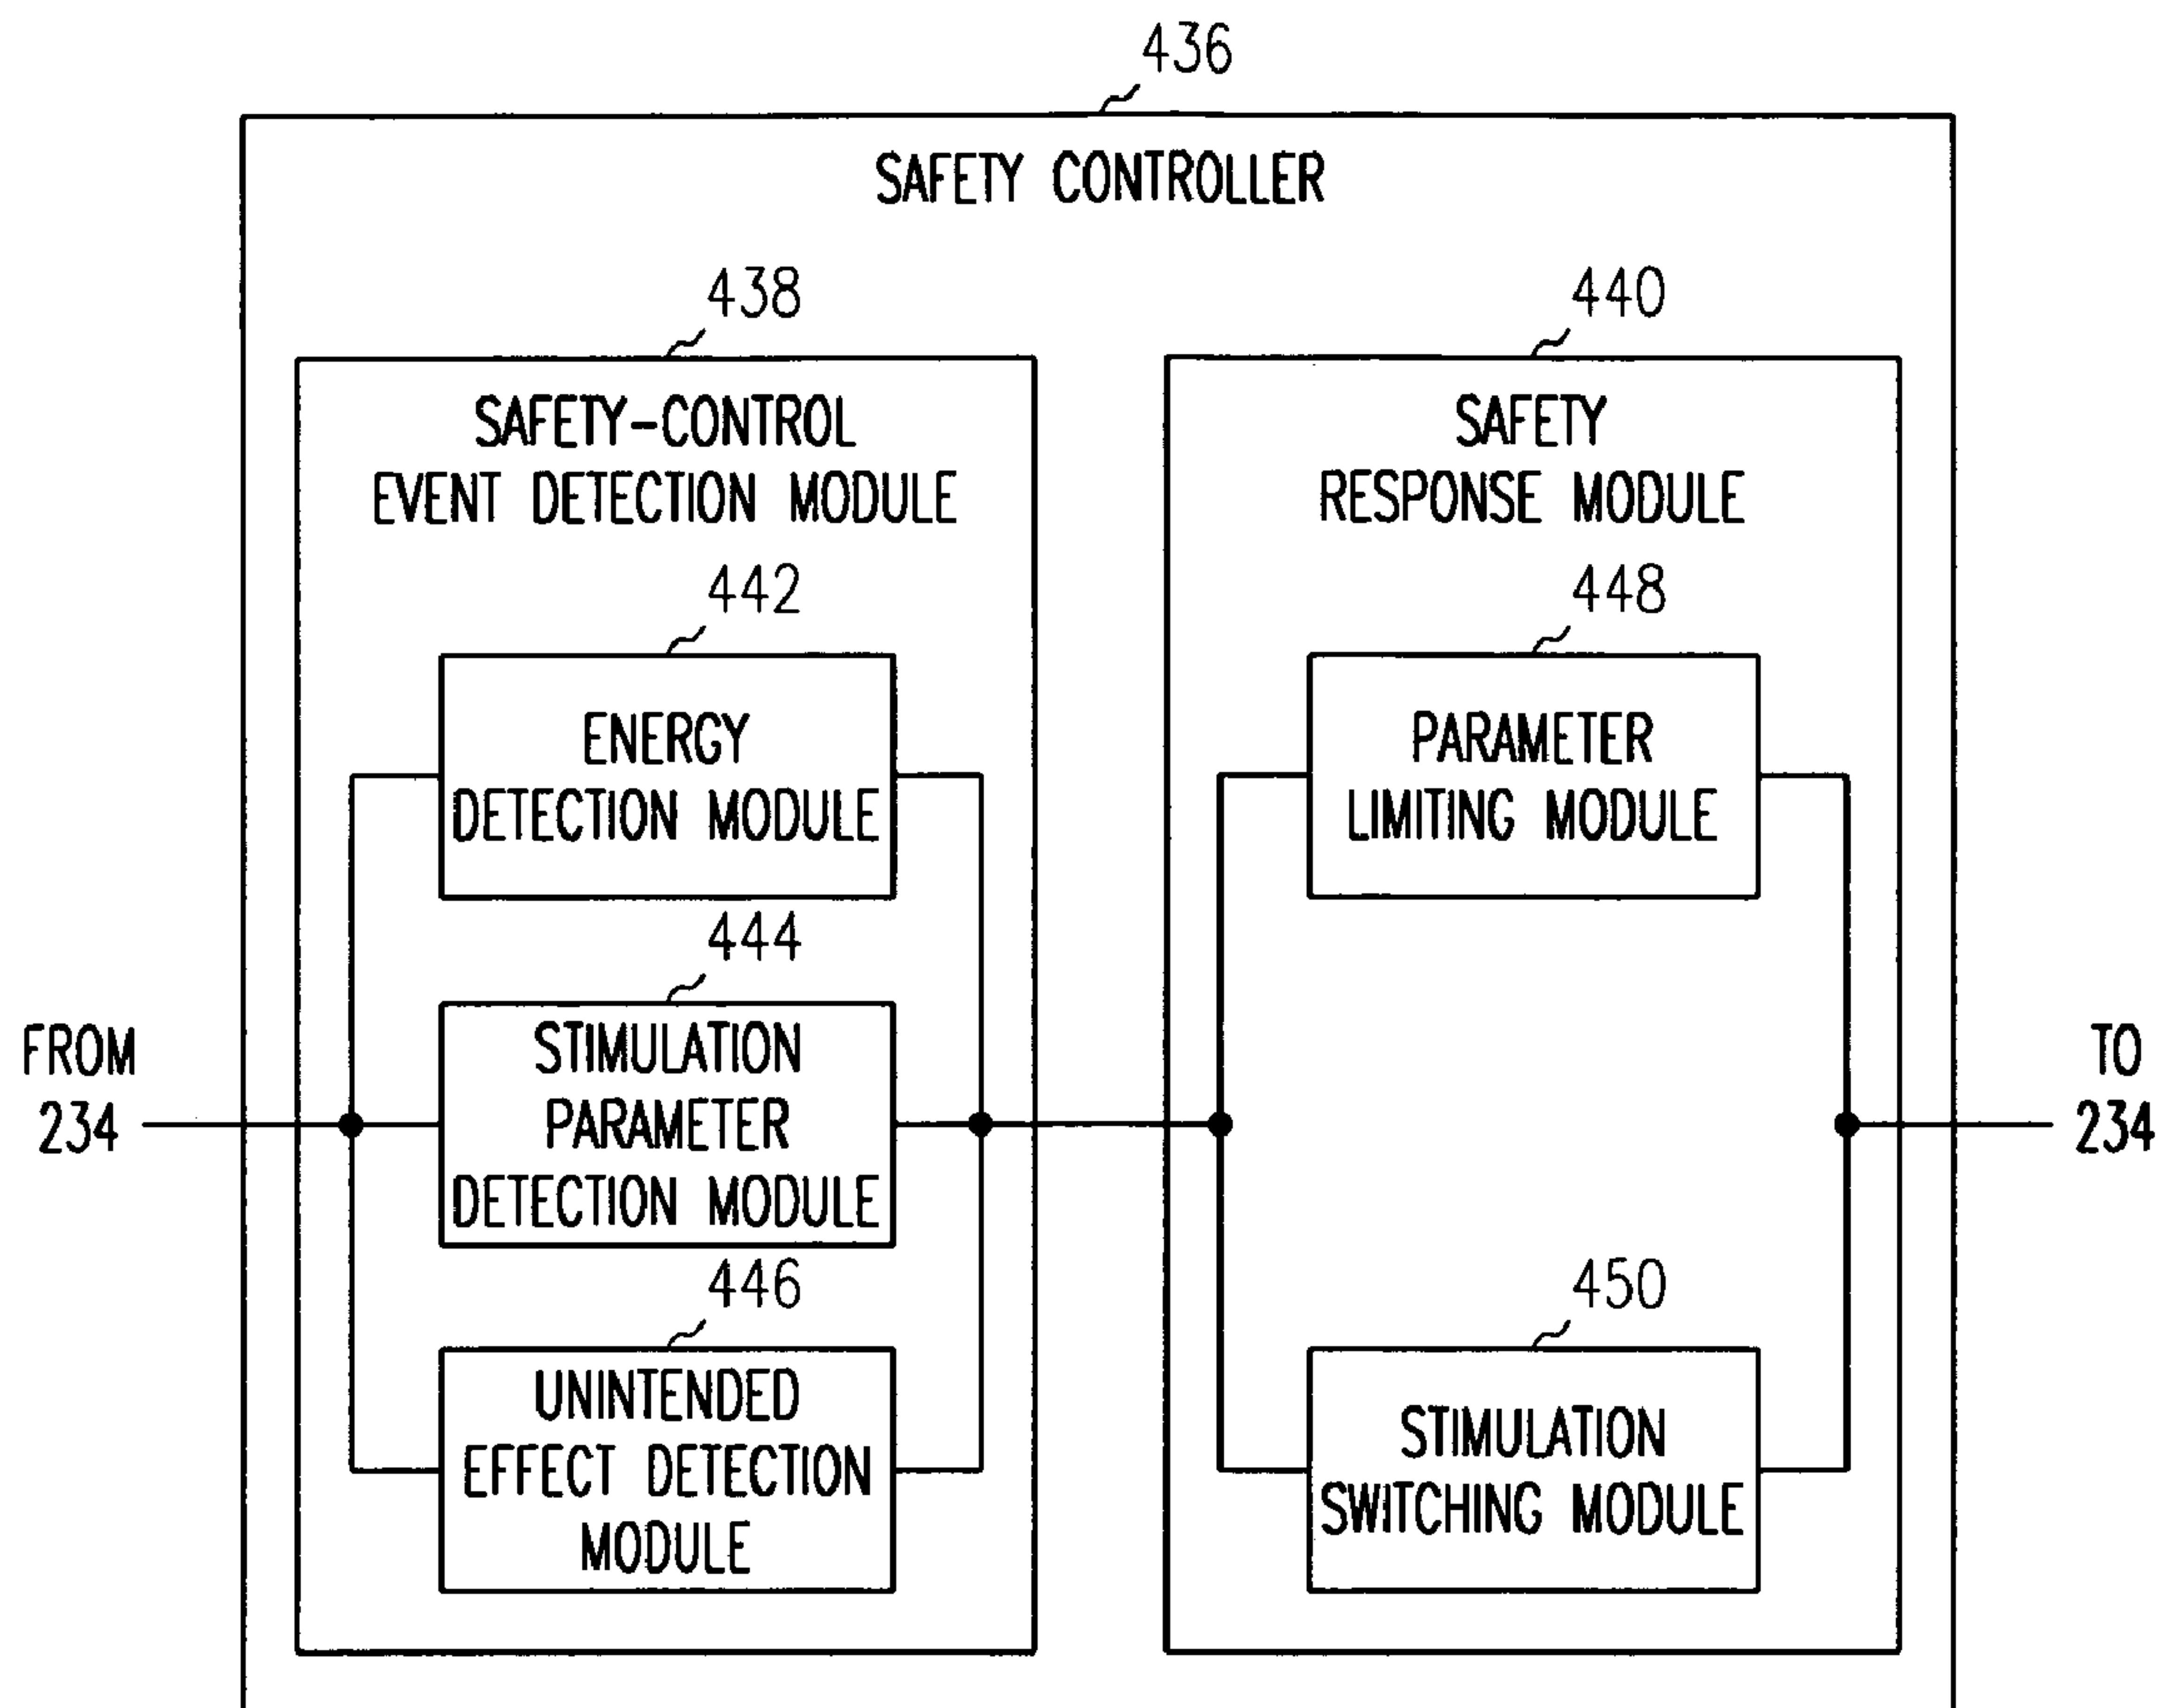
436

SAFETY CONTROLLER

438

SAFETY-CONTROL EVENT DETECTION MODULE

442

ENERGY DETECTION MODULE

444

STIMULATION PARAMETER DETECTION MODULE

446

UNINTENDED EFFECT DETECTION MODULE

440

SAFETY RESPONSE MODULE

448

PARAMETER LIMITING MODULE

450

STIMULATION SWITCHING MODULE

FROM 234

TO 234